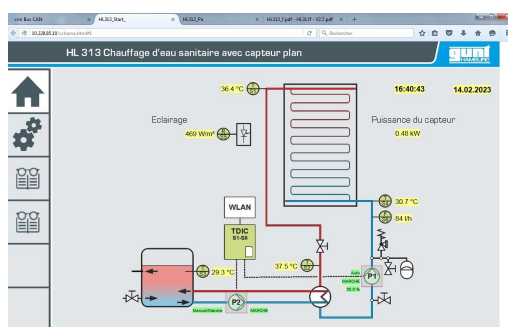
cnc Bus CAN | HL313_Start_ | HL313_Pa | HL313_f.pdf - HL313_f - V2.7.pdf

10.228.85.18/schema.html#1

Rechercher

HL 313 Chauffage d'eau sanitaire avec capteur plan

gunt HAMBURG

36.4 °C

16:40:43

14.02.2023

Eclairage

469 W/m²

Puissance du capteur

0.48 kW

WLAN

TDIC S1-S6

30.7 °C

84 l/h

37.5 °C

29.3 °C

Auto MARCHE

P1

P2

Manuel/Marche

MARCHE